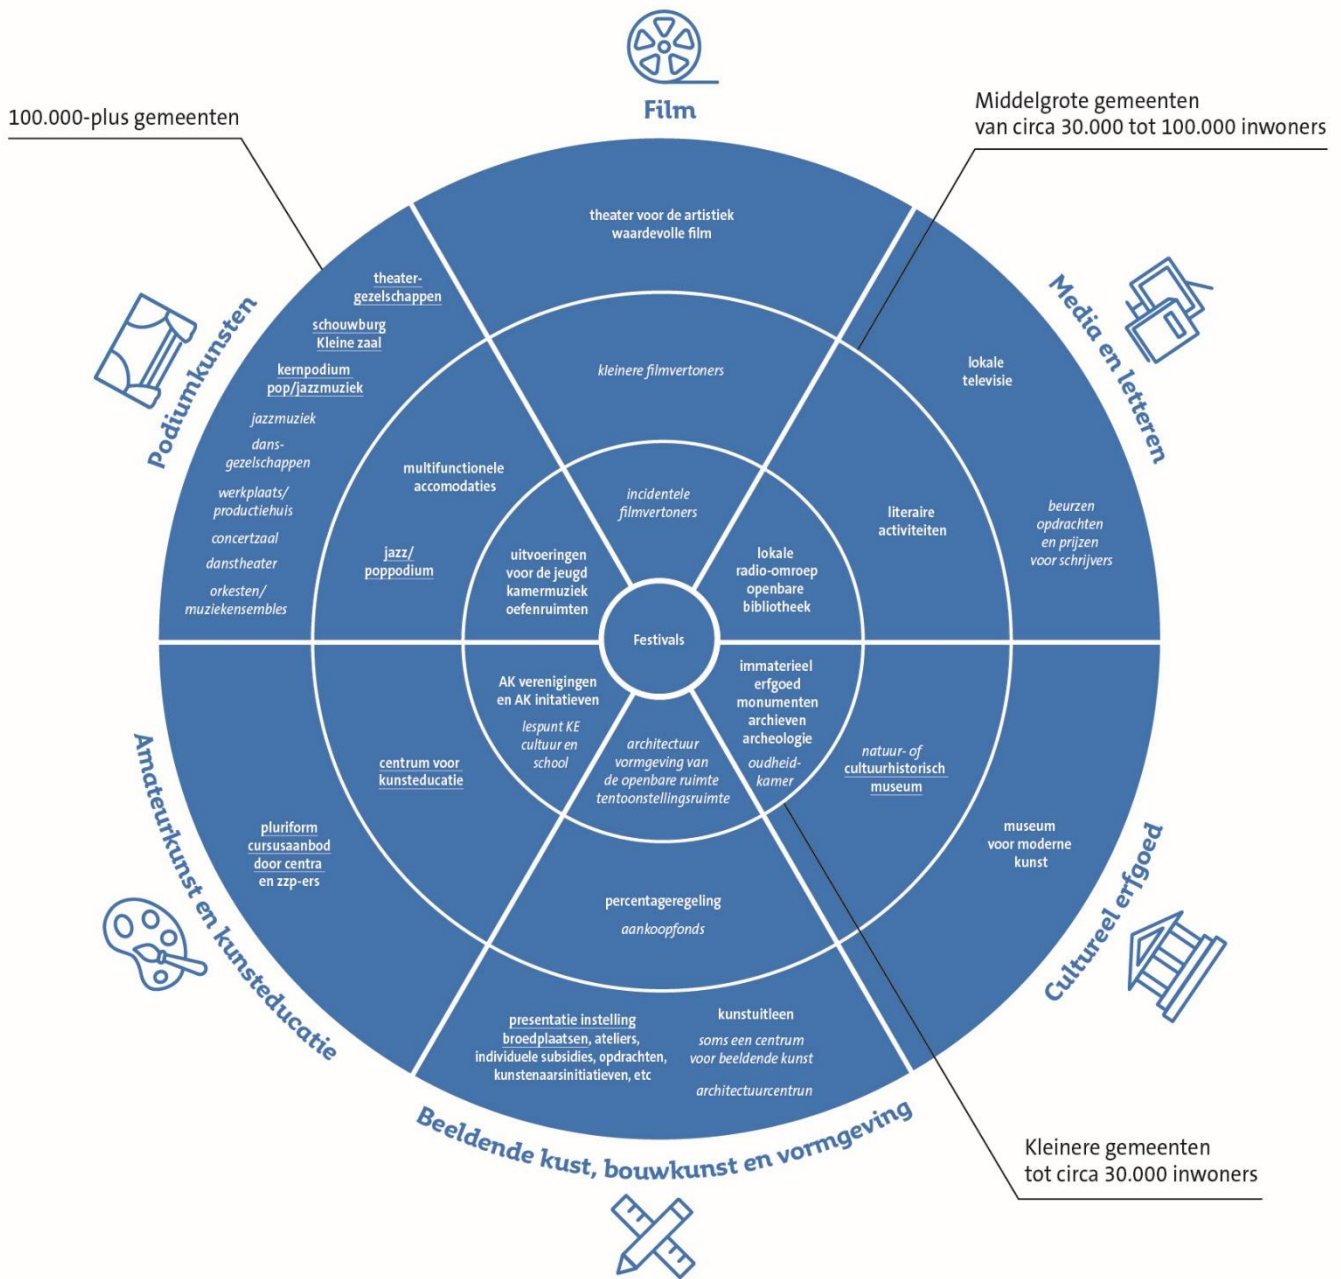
100.000-plus gemeenten

Film

Middelgrote gemeenten
van circa 30.000 tot 100.000 inwoners

Podiumkunsten

theatergezelschappen
schouwburg
Kleine zaal
kernpodium
pop/jazzmuziek
jazzmuziek
dansgezelschappen
werkplaats/
productiehuis
concertzaal
danstheater
orkesten/
muziekensembles

theater voor de artistiek waardevolle film

kleinere filmvertoners

incidentele filmvertoners

Media en letteren

lokale televisie

beurzen opdrachten en prijzen voor schrijvers

literaire activiteiten

lokale radio-omroep openbare bibliotheek

multifunctionele accomodaties

jazz/
poppodium

uitvoeringen voor de jeugd kamermuziek oefenruimten

Festivals

AK verenigingen en AK initatieven
lespunt KE cultuur en school

centrum voor kunsteducatie

pluriform cursusaanbod door centra en zzp-ers

Amateurkunst en kunsteducatie

immaterieel erfgoed monumenten archieven archeologie
oudheidkamer

natuur- of cultuurhistorisch museum

museum voor moderne kunst

Cultureel erfgoed

architectuur vormgeving van de openbare ruimte tentoonstellingsruimte

percentageregeling
aankoopfonds

presentatie instelling
broedplaatsen, ateliers, individuele subsidies, opdrachten, kunstenaarsinitiatieven, etc

kunstuitleen
soms een centrum voor beeldende kunst
architectuurcentrun

Beeldende kust, bouwkunst en vormgeving

Kleinere gemeenten
tot circa 30.000 inwoners